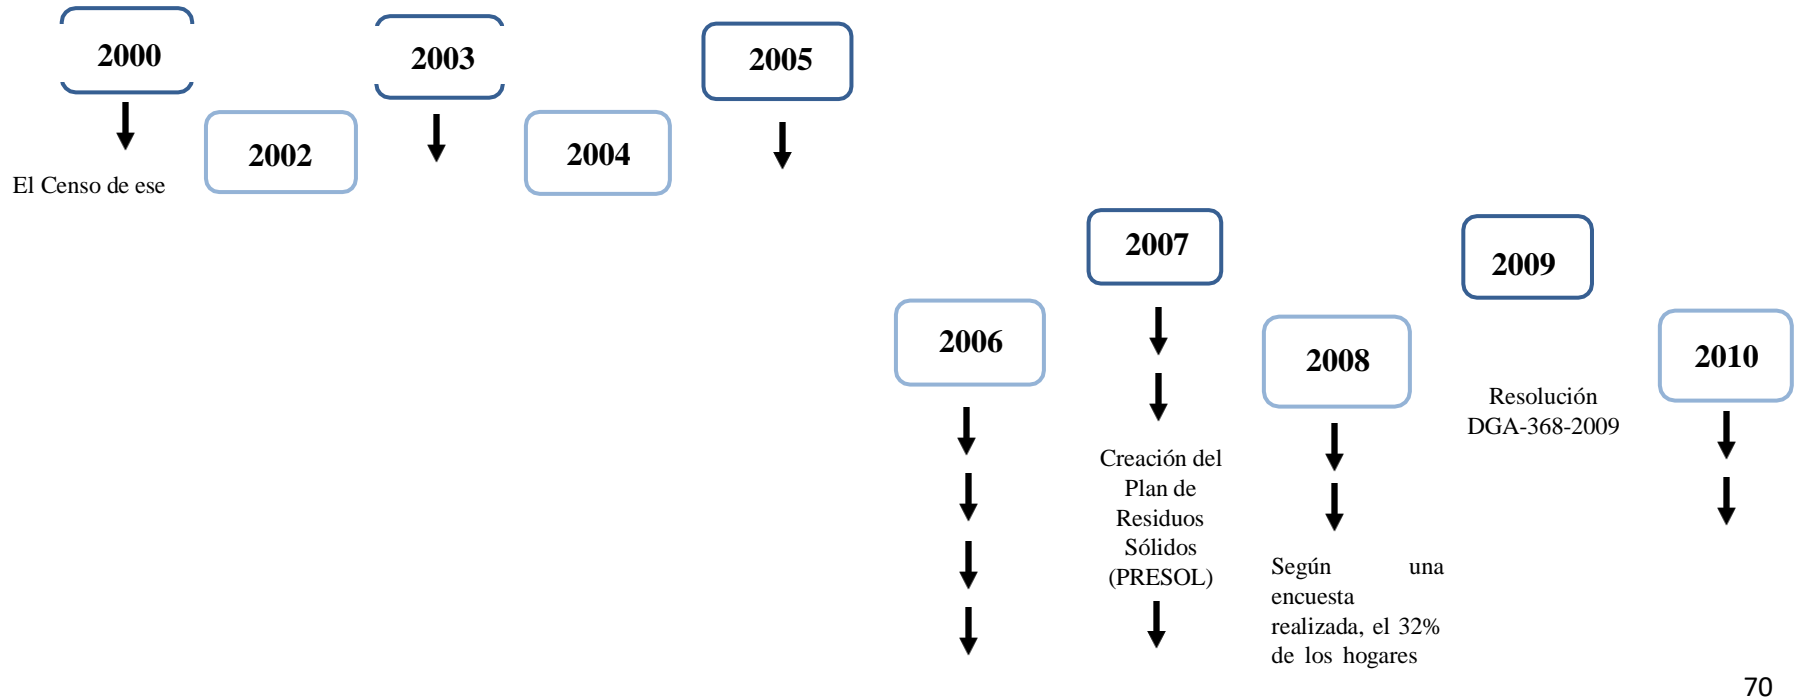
2000

El Censo de ese

2002

2003

2004

2005

2006

2007

Creación del Plan de Residuos Sólidos (PRESOL)

2008

Según una encuesta realizada, el 32% de los hogares

2009

Resolución DGA-368-2009

2010

70